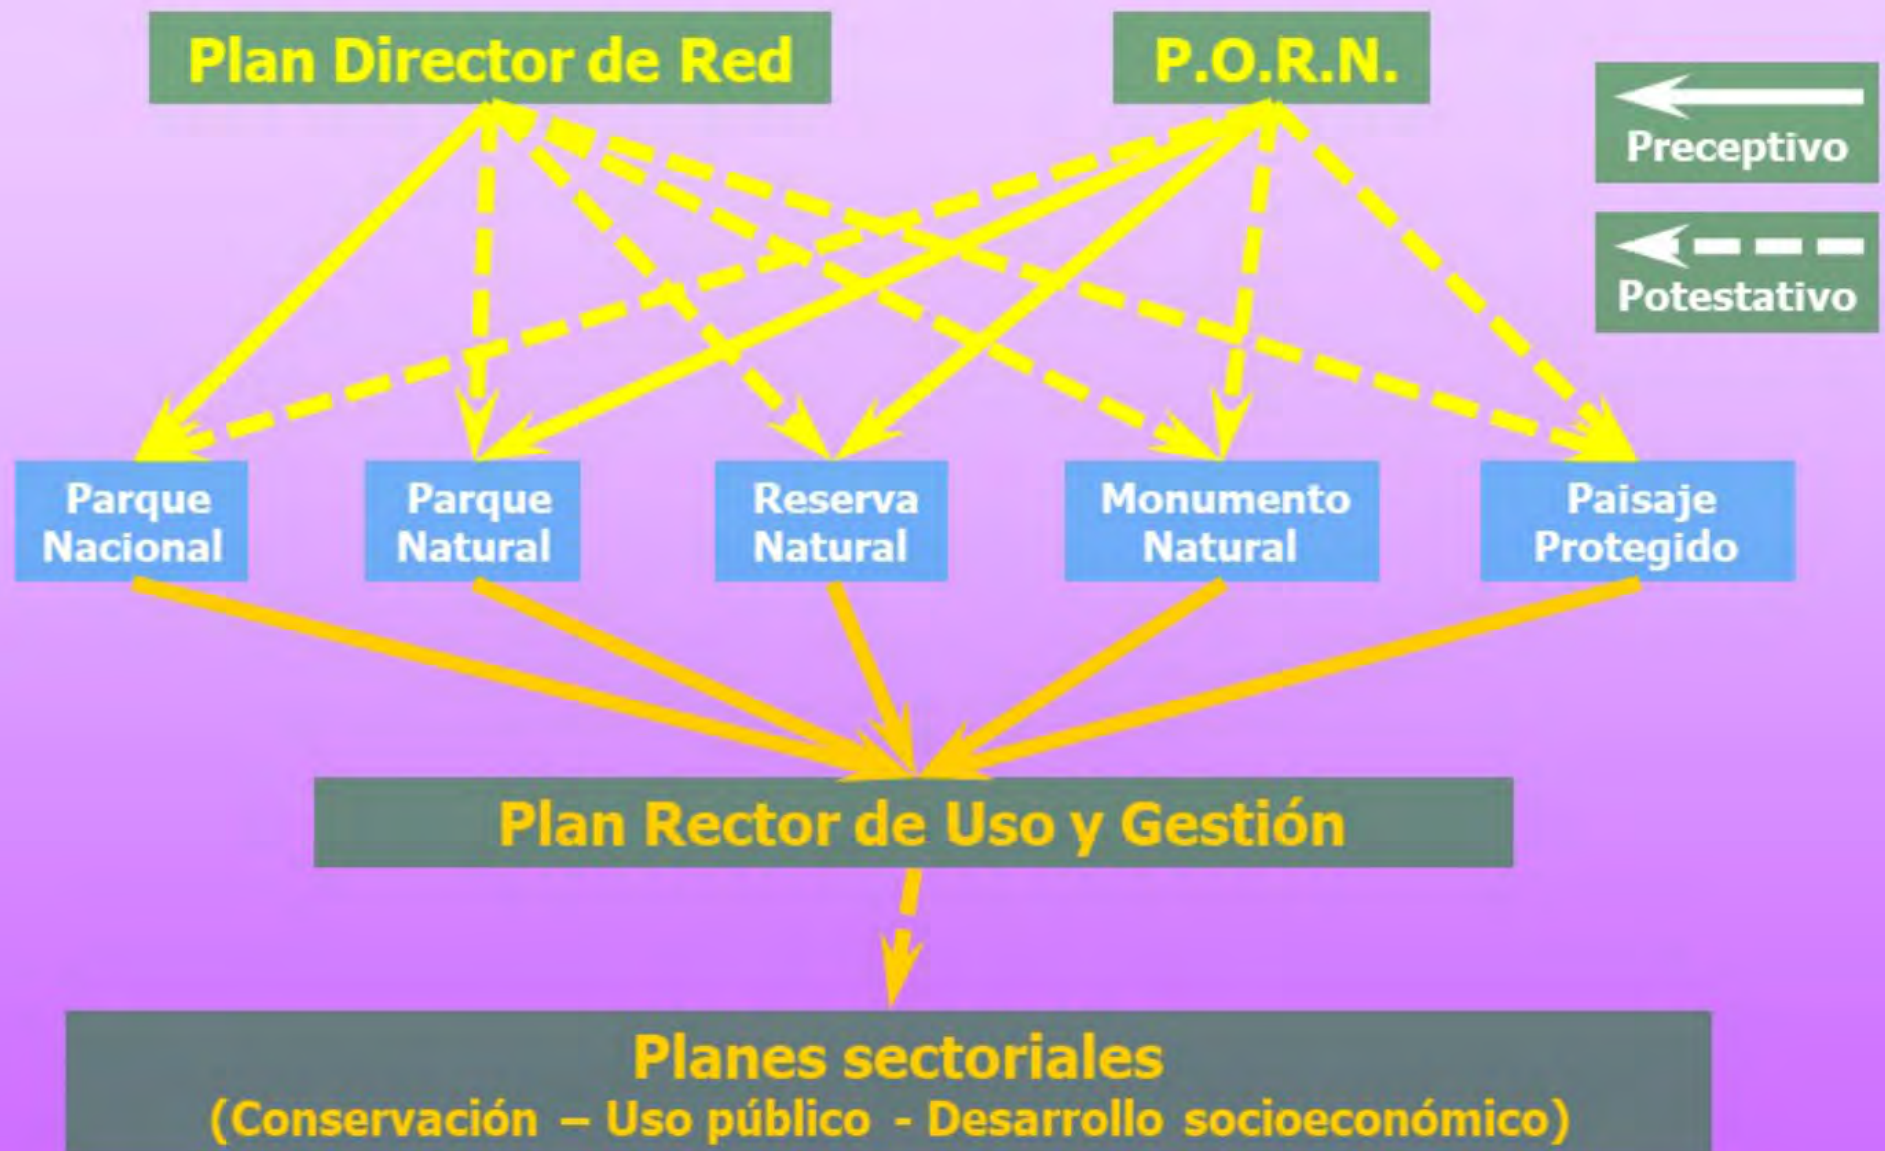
Plan Director de Red

P.O.R.N.

Preceptivo

Potestativo

Parque Nacional

Parque Natural

Reserva Natural

Monumento Natural

Paisaje Protegido

Plan Rector de Uso y Gestión

Planes sectoriales
(Conservación – Uso público - Desarrollo socioeconómico)